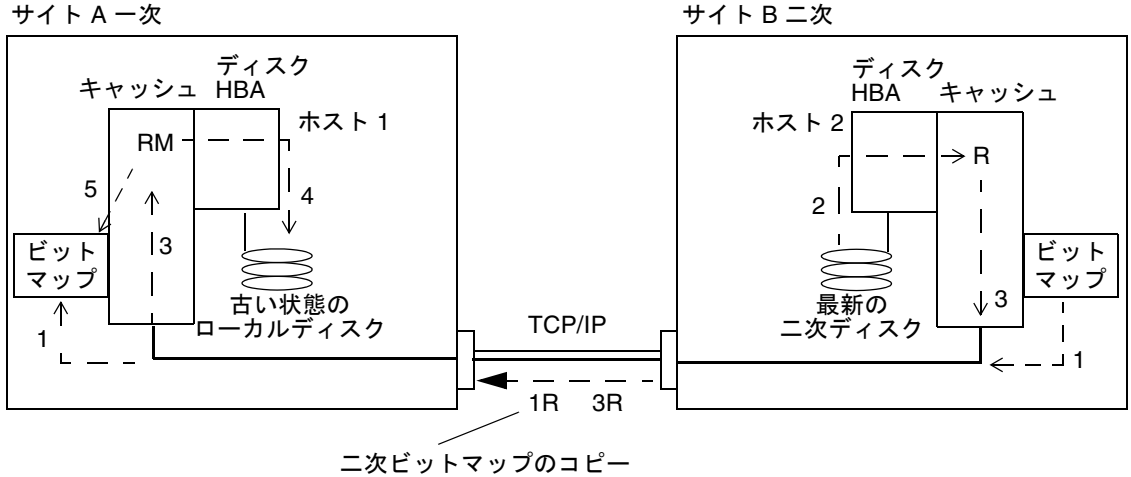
サイト A 一次

ディスク
キャッシュ HBA

ホスト 1

RM

5

4

ビット
マップ

3

古い状態の
ローカルディスク

1

サイト B 二次

ディスク
HBA キャッシュ

ホスト 2

R

2

ビット
マップ

最新の
二次ディスク

3

1

TCP/IP

1R 3R

二次ビットマップのコピー